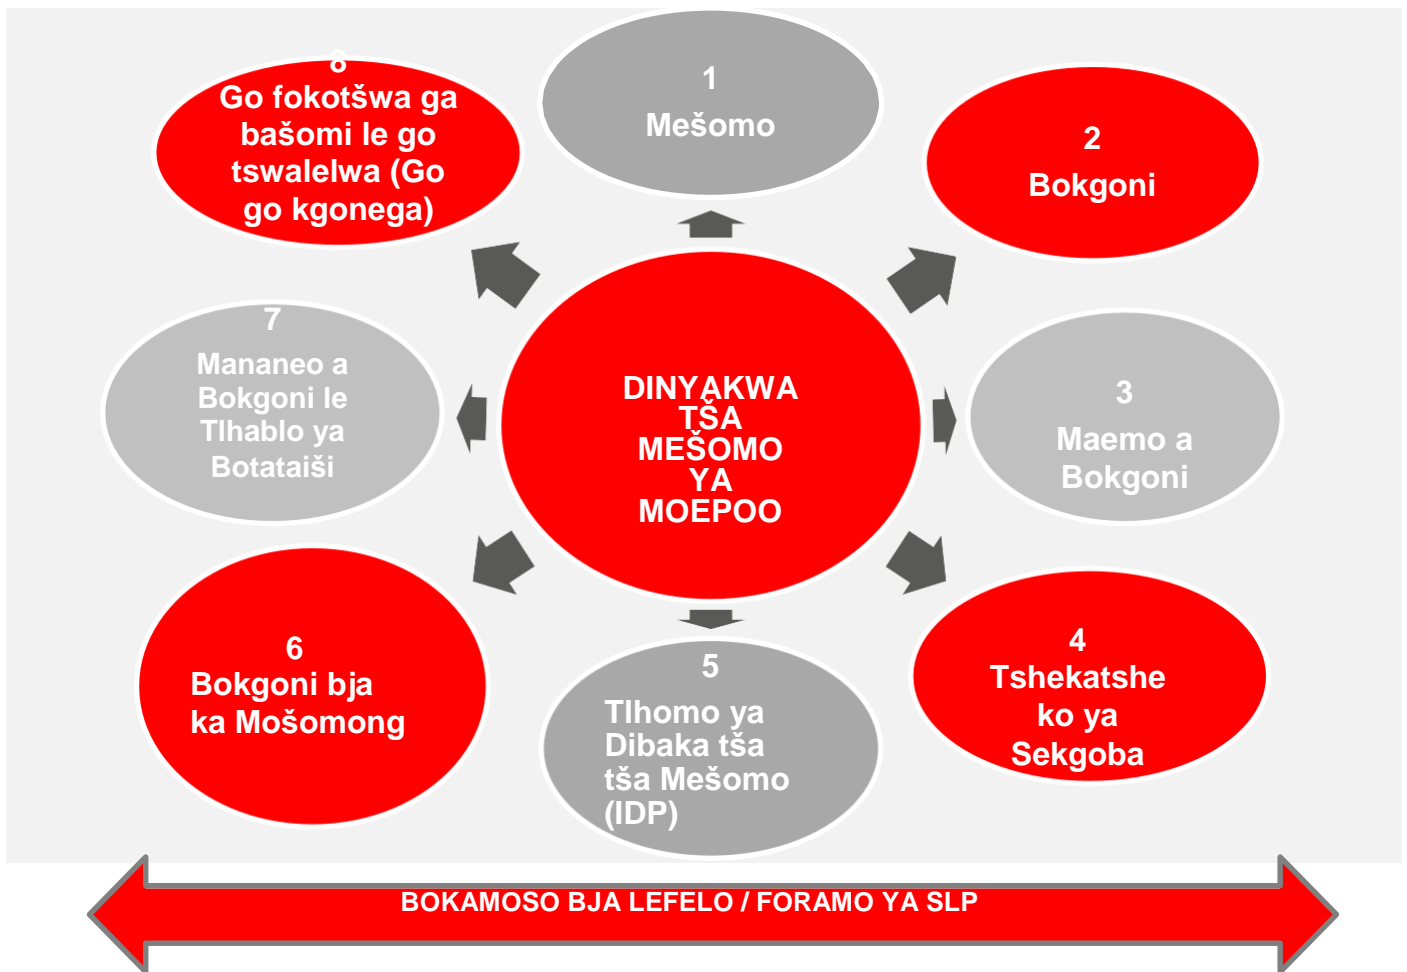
DINYAKWA TŠA MEŠOMO YA MOEPOO

1
Mešomo

2
Bokgoni

3
Maemo a Bokgoni

4
Tshekatsheko ya Sekgoba

5
Tlhomo ya Dibaka tša tša Mešomo (IDP)

6
Bokgoni bja ka Mošomong

7
Mananeo a Bokgoni le Tlhablo ya Botataiši

8
Go fokotšwa ga bašomi le go tswalelwa (Go go kgonega)

BOKAMOSO BJA LEFELO / FORAMO YA SLP